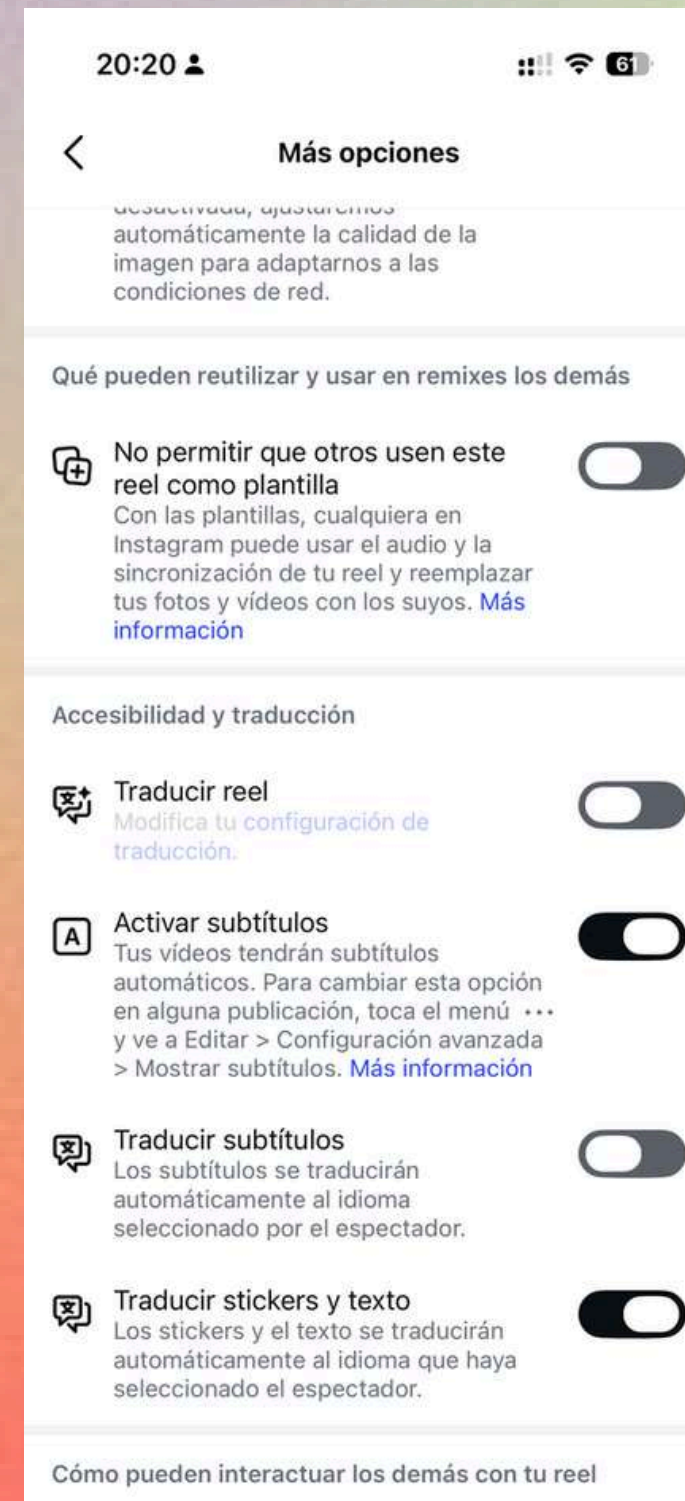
20:20

61

<

Más opciones

desactivada, ajustaremos automáticamente la calidad de la imagen para adaptarnos a las condiciones de red.

Qué pueden reutilizar y usar en remixes los demás

No permitir que otros usen este reel como plantilla
Con las plantillas, cualquiera en Instagram puede usar el audio y la sincronización de tu reel y reemplazar tus fotos y vídeos con los suyos. Más información

Accesibilidad y traducción

Traducir reel
Modifica tu configuración de traducción.

Activar subtítulos
Tus vídeos tendrán subtítulos automáticos. Para cambiar esta opción en alguna publicación, toca el menú ··· y ve a Editar > Configuración avanzada > Mostrar subtítulos. Más información

Traducir subtítulos
Los subtítulos se traducirán automáticamente al idioma seleccionado por el espectador.

Traducir stickers y texto
Los stickers y el texto se traducirán automáticamente al idioma que haya seleccionado el espectador.

Cómo pueden interactuar los demás con tu reel